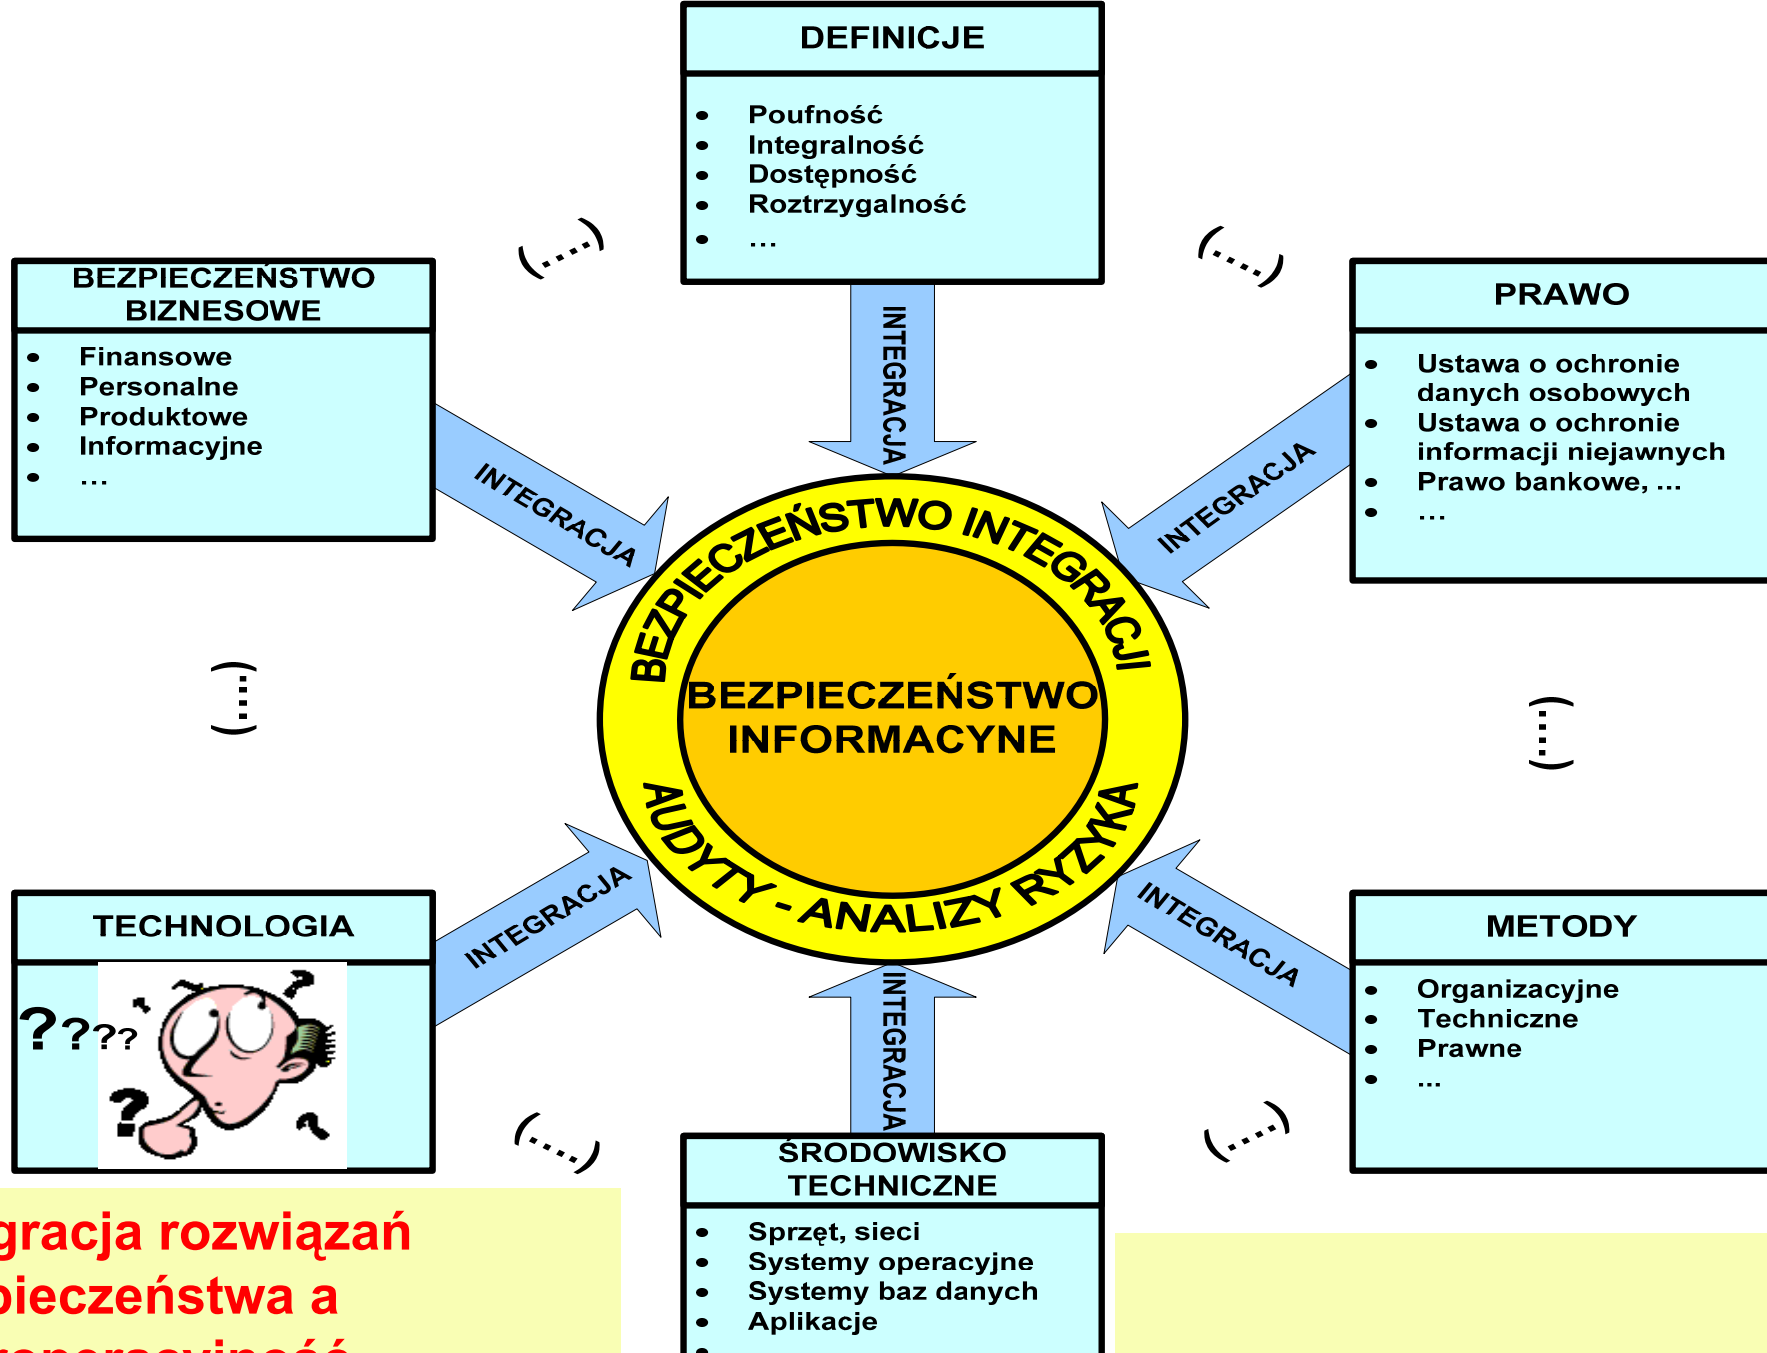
DEFINICJE

- Poufność
- Integralność
- Dostępność
- Roztrzygalność
- ...

BEZPIECZEŃSTWO BIZNESOWE

- Finansowe
- Personalne
- Produktowe
- Informacyjne
- ...

(....)

(....)

PRAWO

- Ustawa o ochronie danych osobowych
- Ustawa o ochronie informacji niejawnych
- Prawo bankowe, ...
- ...

INTEGRACJA

INTEGRACJA

INTEGRACJA

BEZPIECZEŃSTWO INTEGRACJI

BEZPIECZEŃSTWO INFORMACYJNE

AUDYTY - ANALIZY RYZYKA

(....)

(....)

TECHNOLOGIA

????

INTEGRACJA

INTEGRACJA

METODY

- Organizacyjne
- Techniczne
- Prawne
- ...

INTEGRACJA

(....)

(....)

ŚRODOWISKO TECHNICZNE

- Sprzęt, sieci
- Systemy operacyjne
- Systemy baz danych
- Aplikacje
- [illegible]

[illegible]gracja rozwiązań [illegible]pieczeństwa a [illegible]